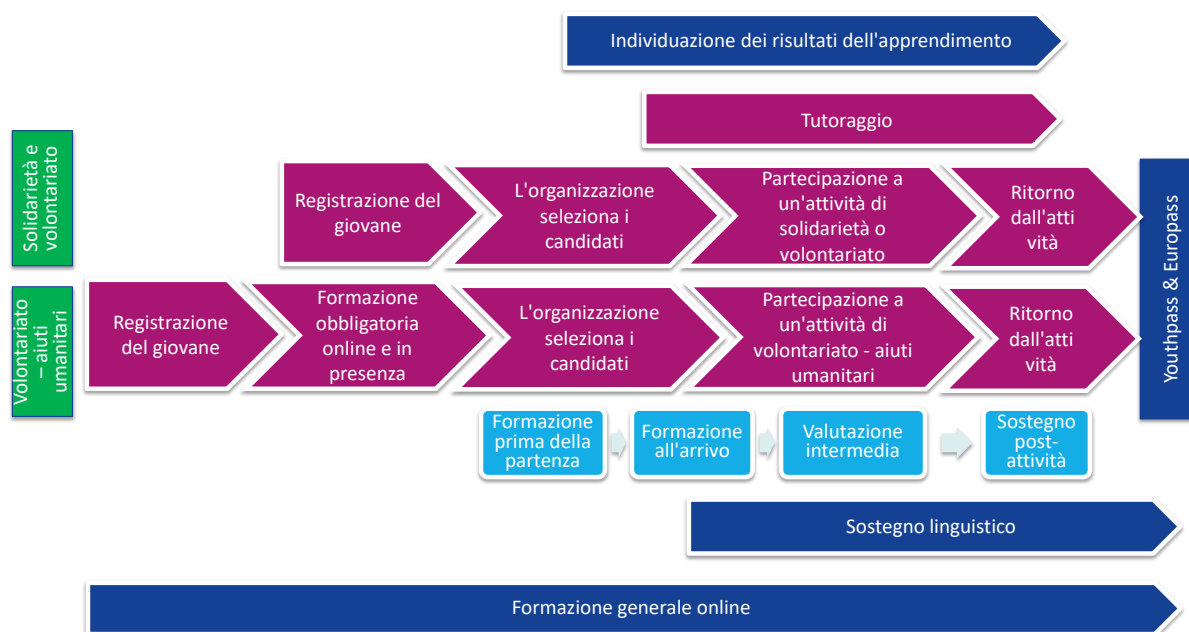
Individuazione dei risultati dell'apprendimento

Tutoraggio

Solidarietà e volontariato

Registrazione del giovane

L'organizzazione seleziona i candidati

Partecipazione a un'attività di solidarietà o volontariato

Ritorno dall'atti vità

Youthpass & Europass

Volontariato – aiuti umanitari

Registrazione del giovane

Formazione obbligatoria online e in presenza

L'organizzazione seleziona i candidati

Partecipazione a un'attività di volontariato - aiuti umanitari

Ritorno dall'atti vità

Formazione prima della partenza

Formazione all'arrivo

Valutazione intermedia

Sostegno post-attività

Sostegno linguistico

Formazione generale online